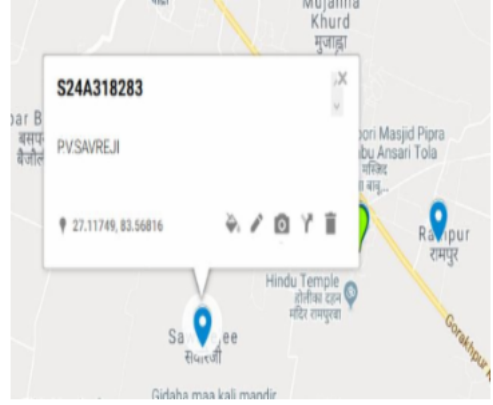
Mujahna Khurd
मुजाहा

S24A318283

×

P.V.SAVREJI

27.11749, 83.56816

par B
बसप
बैजौल

pori Masjid Pipra
abu Ansari Tola
मस्जिद
बाबू...

Ravipur
रामपुर

Hindu Temple
होलिका दहन
मंदिर रामपुरवा

Sav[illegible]ee
सेवरेजी

Gorakhpur

Gidaha maa kali mandir